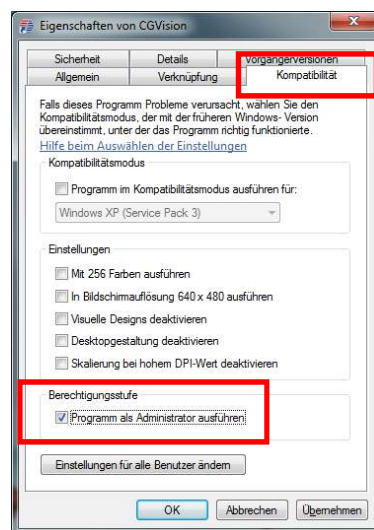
Eigenschaften von CGVision

Sicherheit | Details | Vorgängerversionen
Allgemein | Verknüpfung | Kompatibilität

Falls dieses Programm Probleme verursacht, wählen Sie den Kompatibilitätsmodus, der mit der früheren Windows- Version übereinstimmt, unter der das Programm richtig funktionierte.

Hilfe beim Auswählen der Einstellungen

Kompatibilitätsmodus

Programm im Kompatibilitätsmodus ausführen für:

Windows XP (Service Pack 3)

Einstellungen

Mit 256 Farben ausführen

In Bildschirmauflösung 640 x 480 ausführen

Visuelle Designs deaktivieren

Desktopgestaltung deaktivieren

Skalierung bei hohem DPI-Wert deaktivieren

Berechtigungsstufe

Programm als Administrator ausführen

Einstellungen für alle Benutzer ändern

OK | Abbrechen | Übernehmen